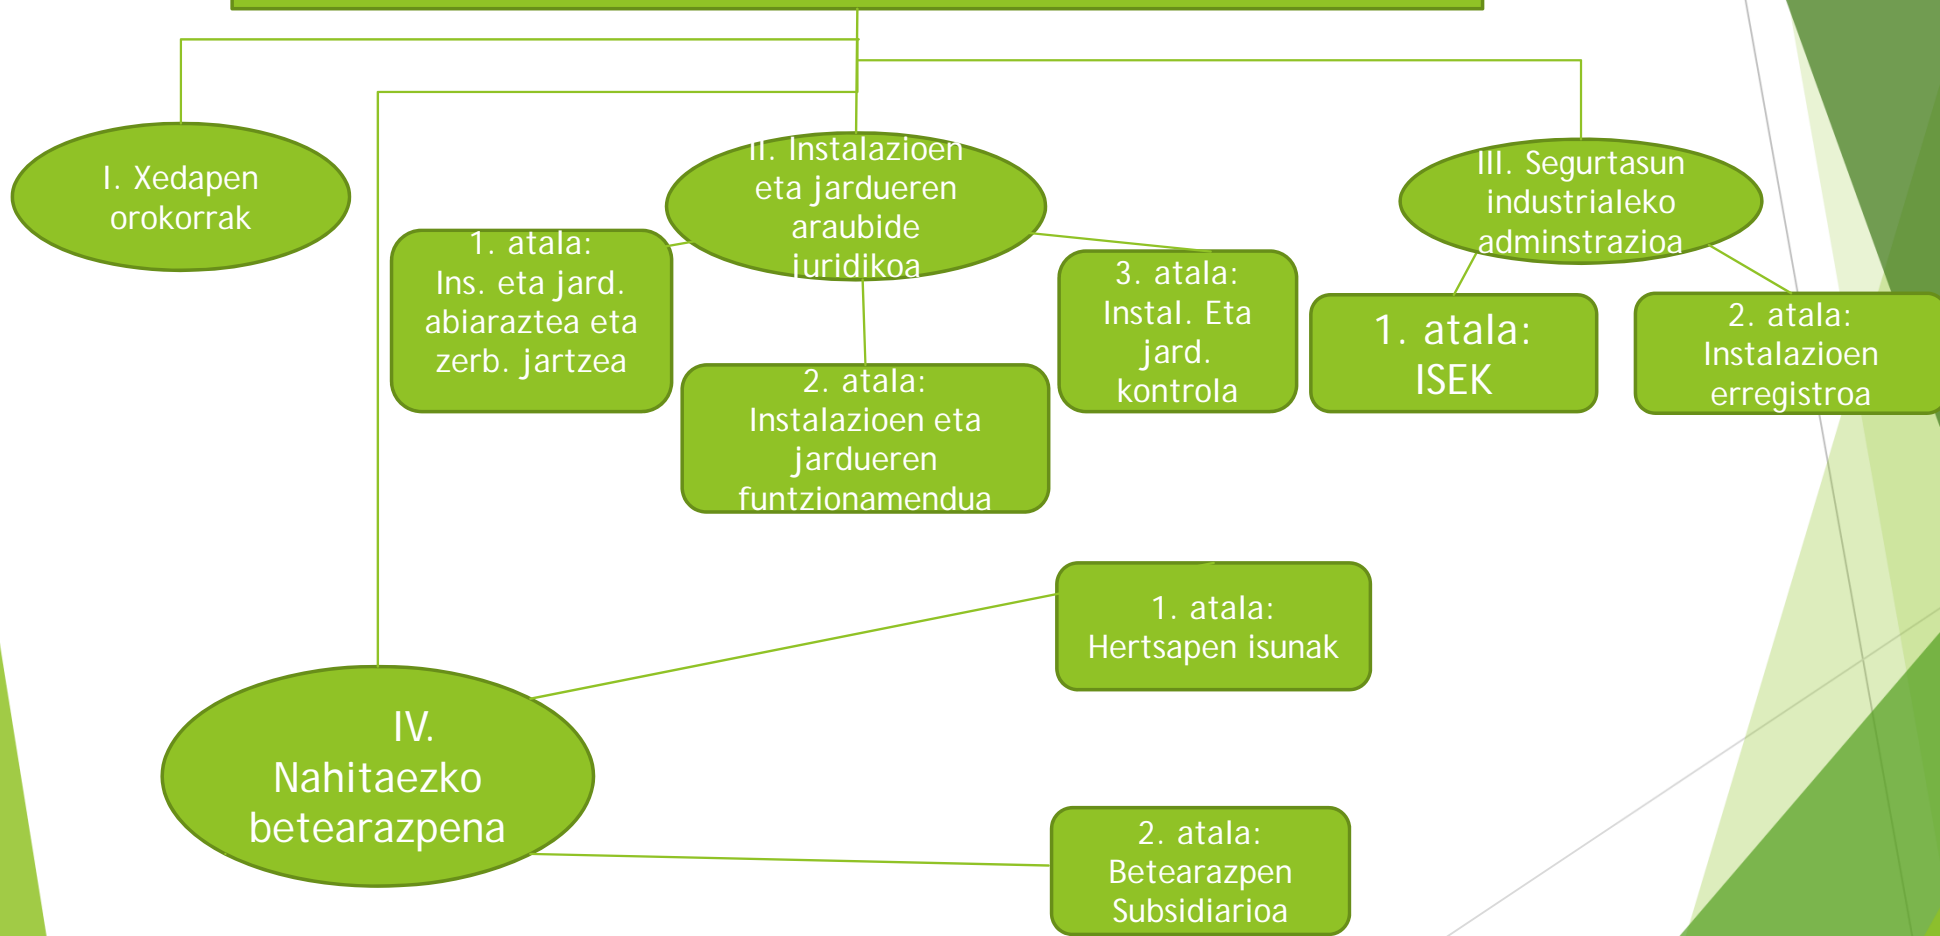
I. Xedapen orokorrak

II. Instalazioen eta jardueren araubide juridikoa

III. Segurtasun industrialeko adminstrazioa

1. atala: Ins. eta jard. abiaraztea eta zerb. jartzea

2. atala: Instalazioen eta jardueren funtzionamendua

3. atala: Instal. Eta jard. kontrola

1. atala: ISEK

2. atala: Instalazioen erregistroa

IV. Nahitaezko betearazpena

1. atala: Hertsapen isunak

2. atala: Betearazpen Subsidiarioa